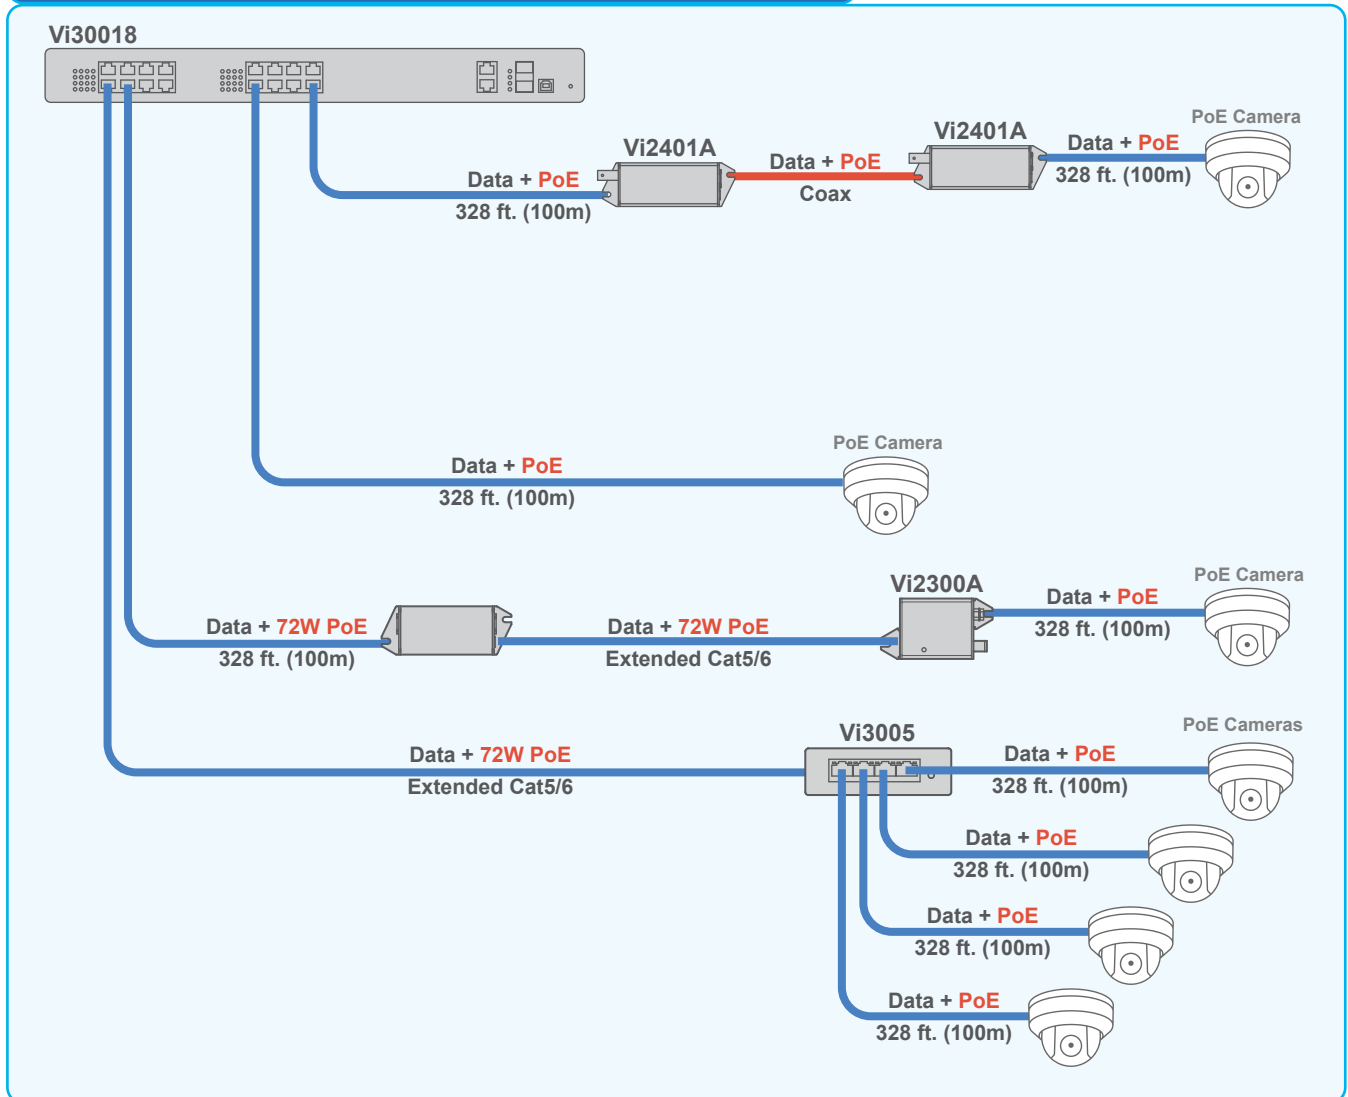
Vi30018

Vi2401A

Vi2401A

PoE Camera

Data + PoE
328 ft. (100m)

Data + PoE
Coax

Data + PoE
328 ft. (100m)

PoE Camera

Data + PoE
328 ft. (100m)

Vi2300A

PoE Camera

Data + 72W PoE
328 ft. (100m)

Data + 72W PoE
Extended Cat5/6

Data + PoE
328 ft. (100m)

Vi3005

PoE Cameras

Data + 72W PoE
Extended Cat5/6

Data + PoE
328 ft. (100m)

Data + PoE
328 ft. (100m)

Data + PoE
328 ft. (100m)

Data + PoE
328 ft. (100m)